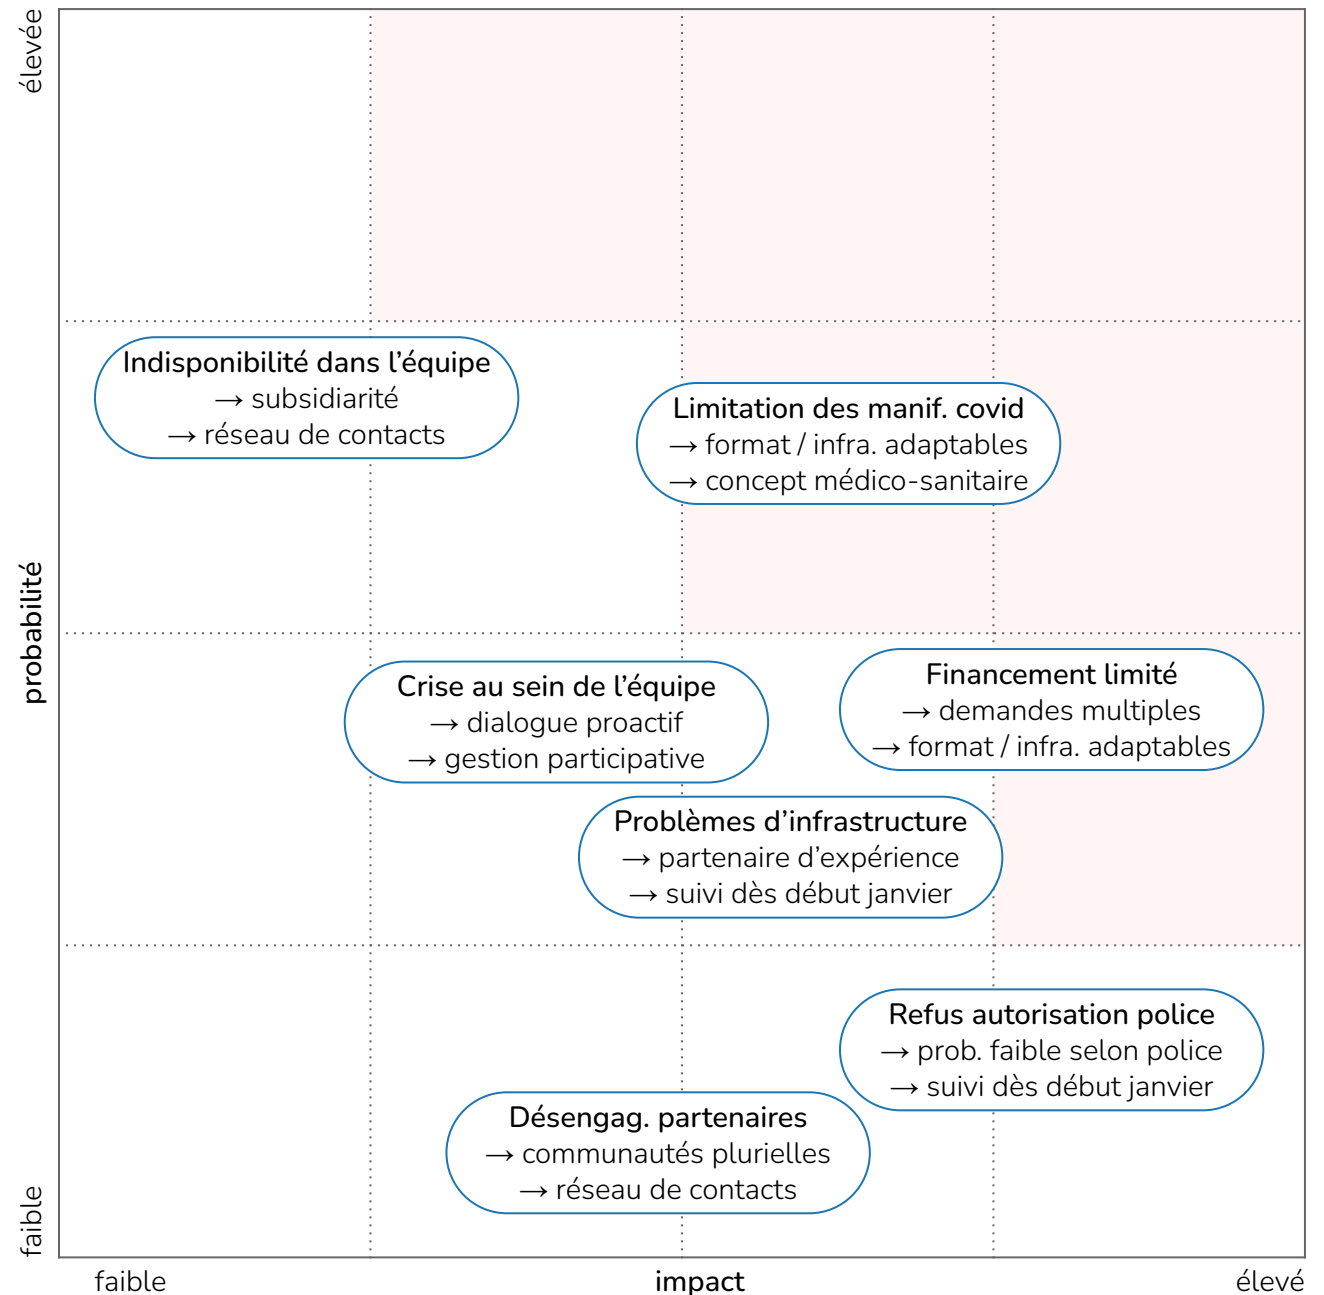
élevée

probabilité

faible

Indisponibilité dans l’équipe
→ subsidiarité
→ réseau de contacts

Limitation des manif. covid
→ format / infra. adaptables
→ concept médico-sanitaire

Crise au sein de l’équipe
→ dialogue proactif
→ gestion participative

Financement limité
→ demandes multiples
→ format / infra. adaptables

Problèmes d’infrastructure
→ partenaire d’expérience
→ suivi dès début janvier

Refus autorisation police
→ prob. faible selon police
→ suivi dès début janvier

Désengag. partenaires
→ communautés plurielles
→ réseau de contacts

faible

impact

élevé